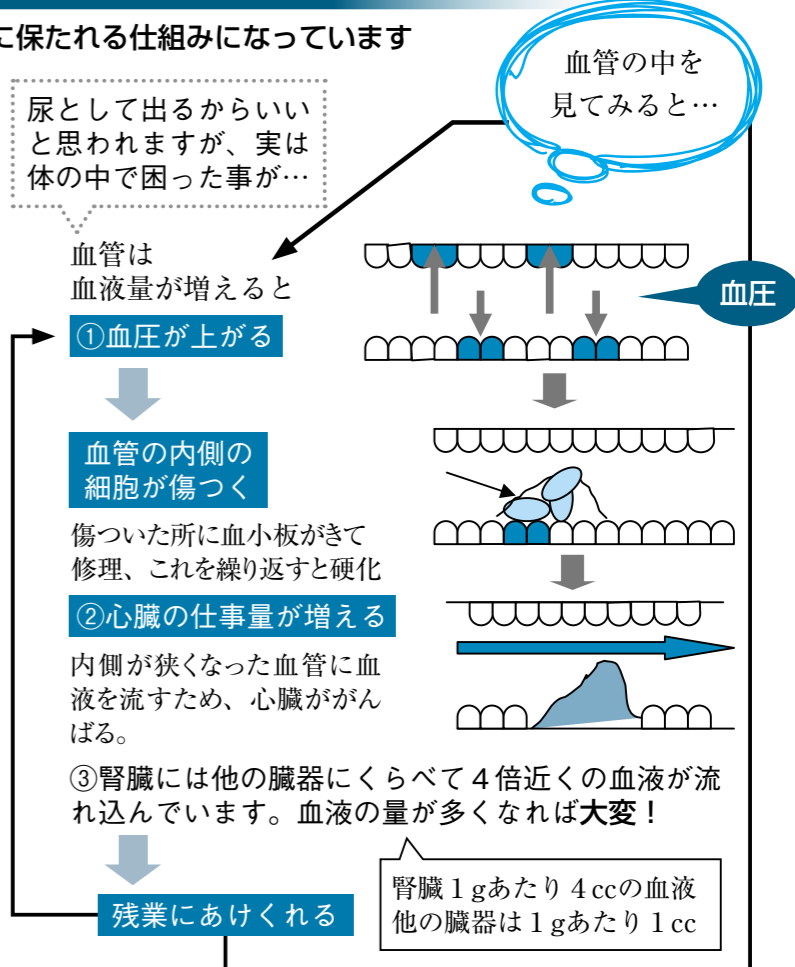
に保たれる仕組みになっています

尿として出るからいいと思われますが、実は体の中で困った事が…

血管の中を見てみると…

血管は
血液量が増えると

血圧

①血圧が上がる

血管の内側の
細胞が傷つく

傷ついた所に血小板がきて修理、これを繰り返すと硬化

②心臓の仕事量が増える

内側が狭くなった血管に血液を流すため、心臓ががんばる。

③腎臓には他の臓器にくらべて４倍近くの血液が流れ込んでいます。血液の量が多くなれば大変！

腎臓１gあたり４ccの血液
他の臓器は１gあたり１cc

残業にあけくれる